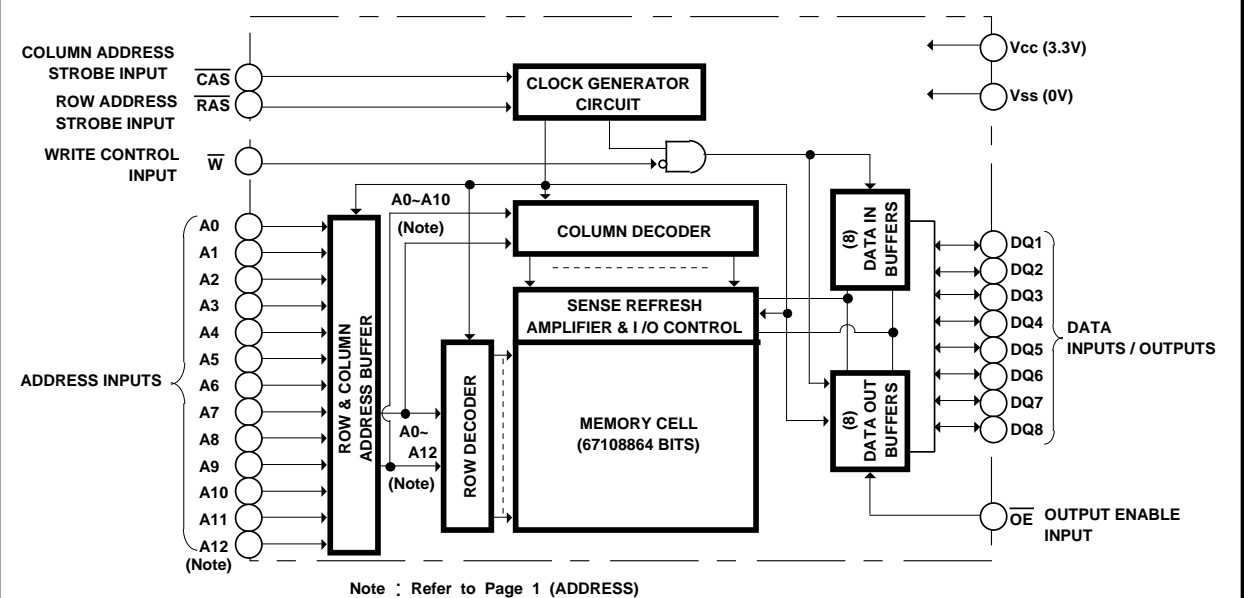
COLUMN ADDRESS STROBE INPUT $\overline{CAS}$

ROW ADDRESS STROBE INPUT $\overline{RAS}$

WRITE CONTROL INPUT $\overline{W}$

CLOCK GENERATOR CIRCUIT

Vcc (3.3V)

Vss (0V)

A0~A10

(Note)

COLUMN DECODER

(8) DATA IN BUFFERS

A0
A1
A2
A3
A4
A5
A6
A7
A8
A9
A10
A11
A12
(Note)

ADDRESS INPUTS

ROW & COLUMN ADDRESS BUFFER

A0~ A12

(Note)

ROW DECODER

SENSE REFRESH AMPLIFIER & I /O CONTROL

MEMORY CELL (67108864 BITS)

(8) DATA OUT BUFFERS

DQ1
DQ2
DQ3
DQ4
DQ5
DQ6
DQ7
DQ8

DATA INPUTS / OUTPUTS

$\overline{OE}$ OUTPUT ENABLE INPUT

Note : Refer to Page 1 (ADDRESS)